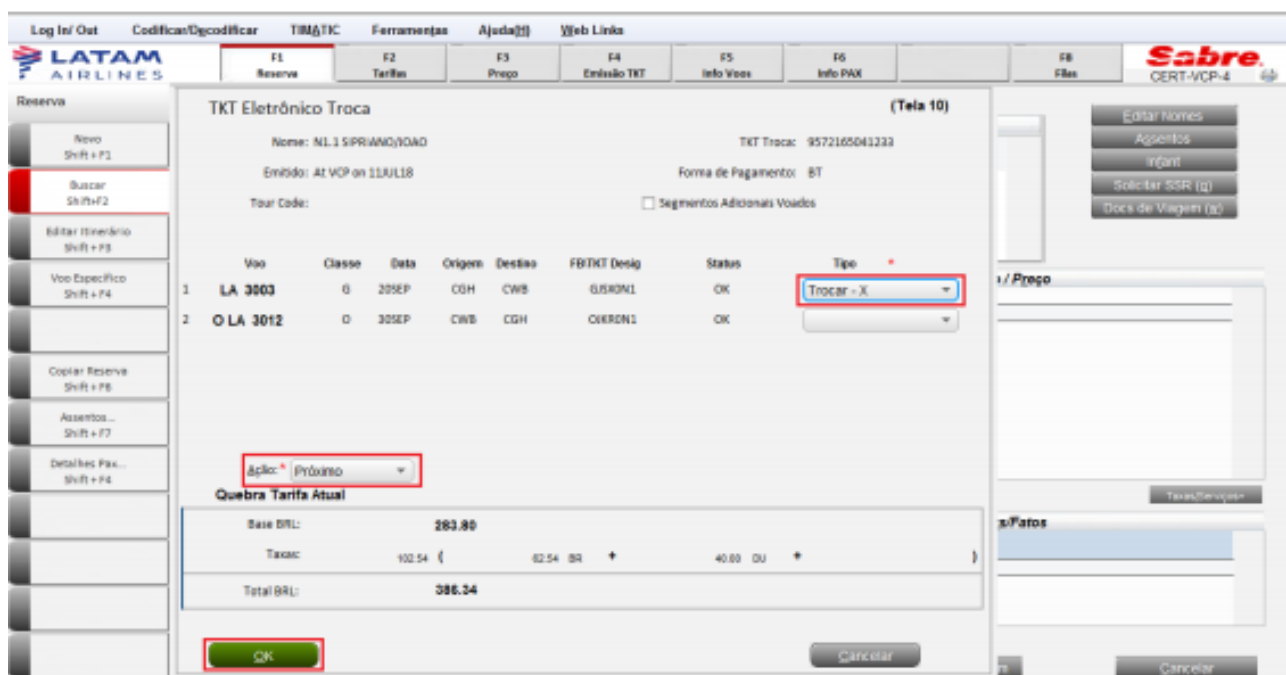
Log In/ Out Codificar/Decodificar TIMATIC Ferramentas Ajuda(H) Web Links

LATAM AIRLINES

F1 Reserva | F2 Tarifas | F3 Preço | F4 Emissão TKT | F5 Info Voos | F6 Info PAX | F8 Files

Sabre. CERT-VCP-4

Reserva

Novo Shift+F1

Buscar Shift+F2

Editar Itinerário Shift+F3

Voo Específico Shift+F4

Copiar Reserva Shift+F6

Assentos... Shift+F7

Detalhes Pax... Shift+F4

TKT Eletrônico Troca

(Tela 10)

Nome: N1.1 SIPRIANO/JOAO

TKT Troca: 9572165041233

Emitido: At VCP on 11JUL18

Forma de Pagamento: BT

Tour Code:

Segmentos Adicionais Voados

| | Voo | Classe | Data | Origem | Destino | FB/TKT Desig | Status | Tipo * |
|---|---|---|---|---|---|---|---|---|
| 1 | LA 3003 | G | 20SEP | CGH | CWB | GJSKON1 | OK | Trocar - X |
| 2 | O LA 3012 | O | 30SEP | CWB | CGH | OJKRON1 | OK | |

Ação: * Próximo

Quebra Tarifa Atual

Base BRL: 283.80

Taxas: 102.54 ( 62.54 BR + 40.00 DU + )

Total BRL: 386.34

OK

Cancelar

Editar Nomes

Assentos

Infant

Solicitar SSR (g)

Docs de Viagem (w)

/ Preço

Taxas/Serviços

s/Fatos

Cancelar